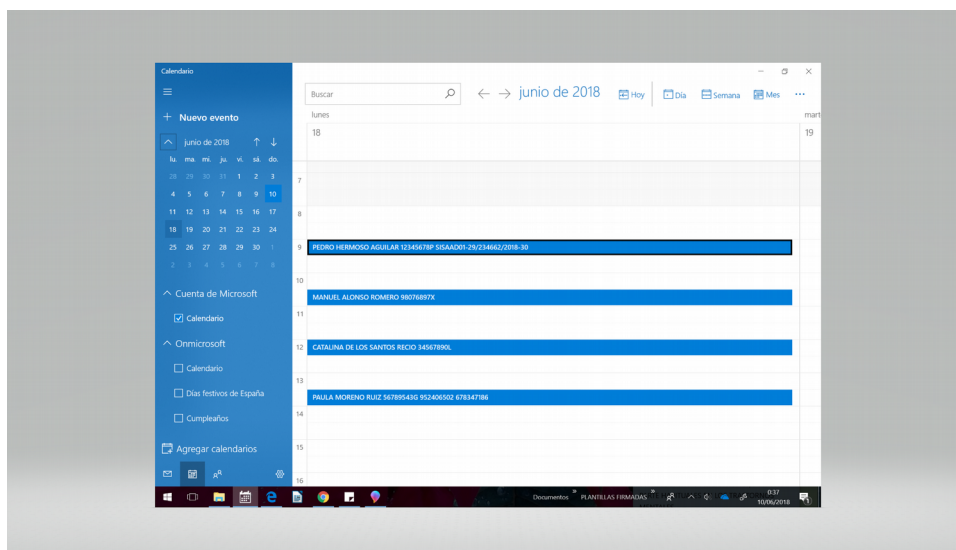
Calendario

Nuevo evento

junio de 2018

| lu. | ma. | mi. | ju. | vi. | sá. | do. |
|---|---|---|---|---|---|---|
| 28 | 29 | 30 | 31 | 1 | 2 | 3 |
| 4 | 5 | 6 | 7 | 8 | 9 | 10 |
| 11 | 12 | 13 | 14 | 15 | 16 | 17 |
| 18 | 19 | 20 | 21 | 22 | 23 | 24 |
| 25 | 26 | 27 | 28 | 29 | 30 | 1 |
| 2 | 3 | 4 | 5 | 6 | 7 | 8 |

Cuenta de Microsoft

Calendario

Onmicrosoft

Calendario

Días festivos de España

Cumpleaños

Agregar calendarios

Buscar

junio de 2018

Hoy

Día

Semana

Mes

lunes

18

mart

19

7

8

9 PEDRO HERMOSO AGUILAR 12345678P SISAAD01-29/234662/2018-30

10 MANUEL ALONSO ROMERO 98076897X

11

12 CATALINA DE LOS SANTOS RECIO 34567890L

13 PAULA MORENO RUIZ 56789543G 952406502 678347186

14

15

16

Documentos

PLANTILLAS FIRMADAS

0:37
10/06/2018